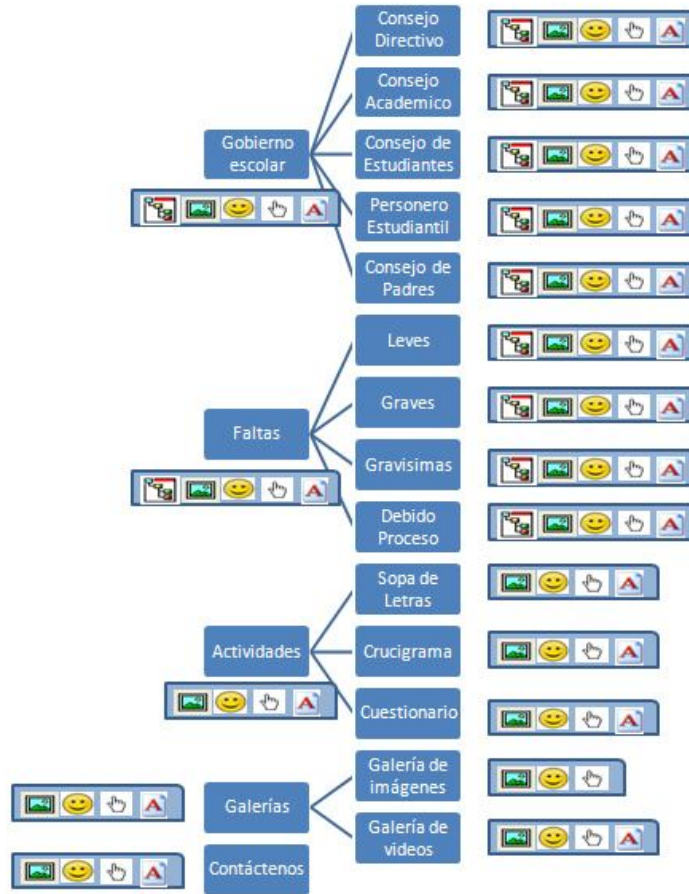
Gobierno escolar

Consejo Directivo

Consejo Academico

Consejo de Estudiantes

Personero Estudiantil

Consejo de Padres

Faltas

Leves

Graves

Gravisimas

Debido Proceso

Actividades

Sopa de Letras

Crucigrama

Cuestionario

Galerías

Galería de imágenes

Galería de videos

Contáctenos